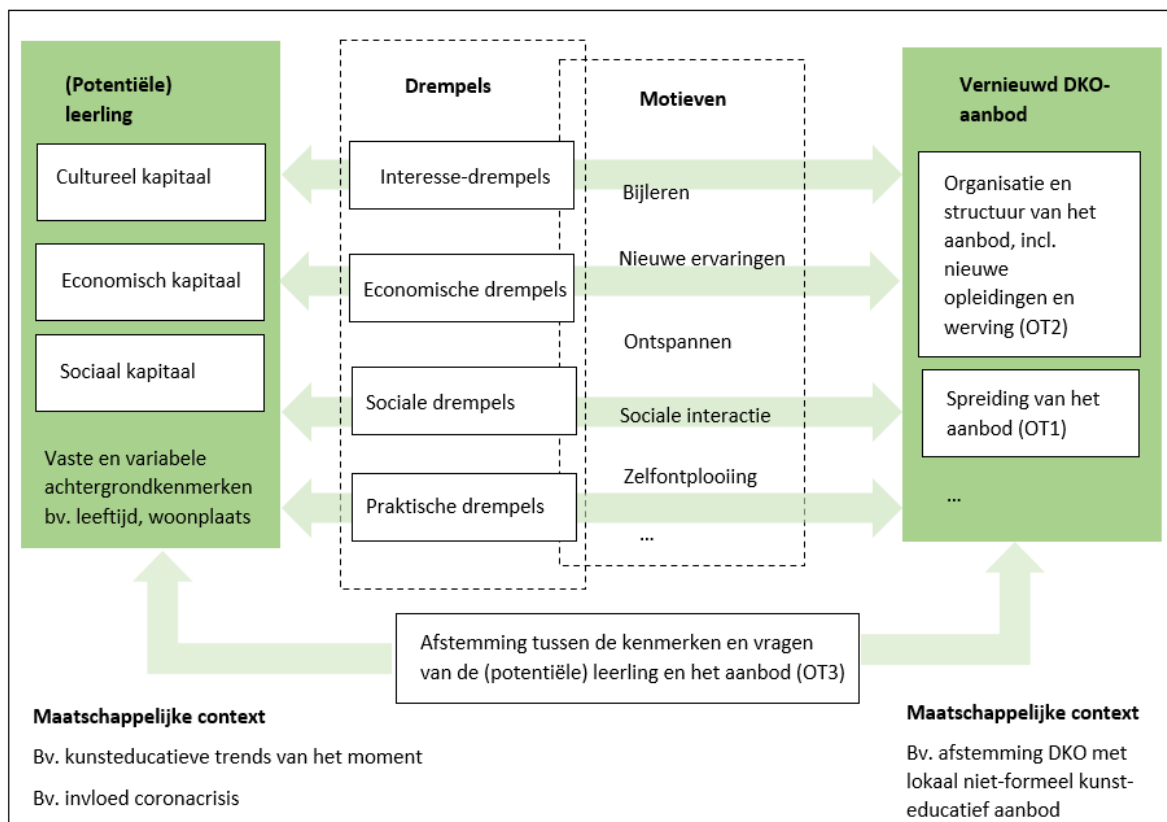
(Potentiële) leerling

Cultureel kapitaal

Economisch kapitaal

Sociaal kapitaal

Vaste en variabele achtergrondkenmerken bv. leeftijd, woonplaats

Drempels

Interesse-drempels

Economische drempels

Sociale drempels

Praktische drempels

Motieven

Bijleren

Nieuwe ervaringen

Ontspannen

Sociale interactie

Zelfontplooiing

...

Vernieuwd DKO-aanbod

Organisatie en structuur van het aanbod, incl. nieuwe opleidingen en werving (OT2)

Spreiding van het aanbod (OT1)

...

Afstemming tussen de kenmerken en vragen van de (potentiële) leerling en het aanbod (OT3)

Maatschappelijke context

Bv. kunsteducatieve trends van het moment

Bv. invloed coronacrisis

Maatschappelijke context

Bv. afstemming DKO met lokaal niet-formeel kunst-educatief aanbod